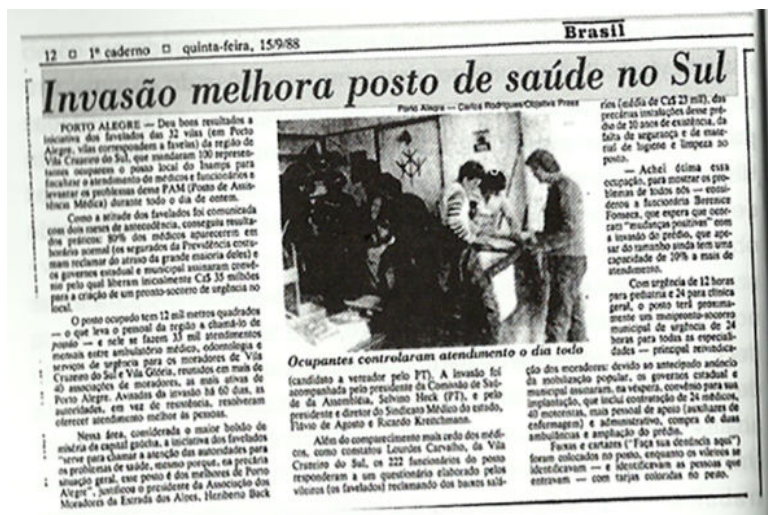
12 □ 1º caderno □ quinta-feira, 15/9/88

Brasil

Invasão melhora posto de saúde no Sul

Porto Alegre — Carlos Rodrigues/Objetiva Press

PORTO ALEGRE — Dois bons resultados a iniciativa dos favelados das 32 vilas (em Porto Alegre, vilas correspondem a favelas) da região de Vila Cruzeiro do Sul, que invadiram 100 representantes ocupares o posto local do Inamps para fiscalizar o atendimento de médicos e funcionários e levantar os problemas deste PAM (Posto de Assistência Médica) durante todo o dia de ontem.

Como a atitude dos favelados foi comunicada com dois meses de antecedência, conseguiu resultados práticos: 90% dos médicos apareceram em horário normal (os segurados da Previdência costumam reclamar do atraso da grande maioria deles) e os governos estadual e municipal assinaram convênio pelo qual liberam inicialmente Cz$ 35 milhões para a criação de um pronto-socorro de urgência no local.

O posto ocupado tem 12 mil metros quadrados — o que leva o pessoal da região a chamá-lo de posto — e se fazem 33 mil atendimentos mensais entre ambulatório médico, odontologia e serviços de urgência para os moradores de Vila Cruzeiro do Sul e Vila Glória, reunidos em mais de 40 associações de moradores, as mais ativas de Porto Alegre. Avisados da invasão há 60 dias, as autoridades, em vez de resistência, resolveram oferecer atendimento melhor às pessoas.

Nessa área, considerada o maior bolsão de miséria da capital gaúcha, a iniciativa dos favelados "serve para chamar a atenção das autoridades para os problemas de saúde, mesmo porque, na precária situação geral, esse posto é dos melhores de Porto Alegre", justifica o presidente da Associação dos Moradores da Estrada dos Alpes, Heriberto Back

Ocupantes controlaram atendimento o dia todo

(candidato a vereador pelo PT). A invasão foi acompanhada pelo presidente da Comissão de Saúde da Assembléia, Selvino Heck (PT), e pelo presidente e diretor do Sindicato Médico do estado, Flávio de Agosto e Ricardo Krentzmann.

Além do comparecimento mais cedo dos médicos, como constatou Lourdes Carvalho, da Vila Cruzeiro do Sul, os 222 funcionários do posto responderam a um questionário elaborado pelos vileiros (os favelados) reclamando dos baixos salários (média de Cz$ 23 mil), das precárias instalações desse prédio de 30 anos de existência, da falta de segurança e de material de higiene e limpeza no posto.

— Achei ótima essa ocupação, para mostrar os problemas de todos nós — considerou a funcionária Berenice Fonseca, que espera que ocorram "mudanças positivas" com a invasão do prédio, que apesar do tamanho ainda tem uma capacidade de 20% a mais de atendimento.

Com urgência de 12 horas para pediatria e 24 para clínica geral, o posto terá proximamente um pronto-socorro municipal de urgência de 24 horas para todas as especialidades — principal reivindicação dos moradores: devido ao antecipado anúncio da mobilização popular, os governos estadual e municipal assinaram, na véspera, convênio para sua implantação, que inclui contratação de 24 médicos, 40 motoristas, mais pessoal de apoio (auxiliares de enfermagem) e administrativo, compra de duas ambulâncias e ampliação do prédio.

Faixas e cartazes ("Faça sua denúncia aqui") foram colocados no posto, enquanto os vileiros se identificavam — e identificavam as pessoas que entravam — com tarjas coloridas no peito.